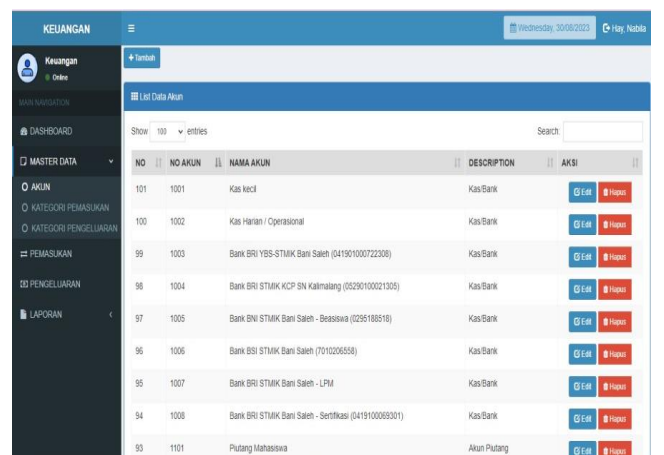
KEUANGAN

Wednesday, 30/08/2023

Hay, Nabila

Keuangan
Online

MAIN NAVIGATION

DASHBOARD

MASTER DATA

AKUN

KATEGORI PEMASUKAN

KATEGORI PENGELUARAN

PEMASUKAN

PENGELUARAN

LAPORAN

+ Tambah

List Data Akun

Show 100 entries

Search:

| NO | NO AKUN | NAMA AKUN | DESCRIPTION | AKSI |
|---|---|---|---|---|
| 101 | 1001 | Kas kecil | Kas/Bank | Edit Hapus |
| 100 | 1002 | Kas Harian / Operasional | Kas/Bank | Edit Hapus |
| 99 | 1003 | Bank BRI YBS-STMIK Bani Saleh (041901000722308) | Kas/Bank | Edit Hapus |
| 98 | 1004 | Bank BRI STMIK KCP SN Kalimalang (05290100021305) | Kas/Bank | Edit Hapus |
| 97 | 1005 | Bank BNI STMIK Bani Saleh - Beasiswa (0295188518) | Kas/Bank | Edit Hapus |
| 96 | 1006 | Bank BSI STMIK Bani Saleh (7010206558) | Kas/Bank | Edit Hapus |
| 95 | 1007 | Bank BRI STMIK Bani Saleh - LPM | Kas/Bank | Edit Hapus |
| 94 | 1008 | Bank BRI STMIK Bani Saleh - Sertifikasi (0419100069301) | Kas/Bank | Edit Hapus |
| 93 | 1101 | Piutang Mahasiswa | Akun Piutang | Edit Hapus |